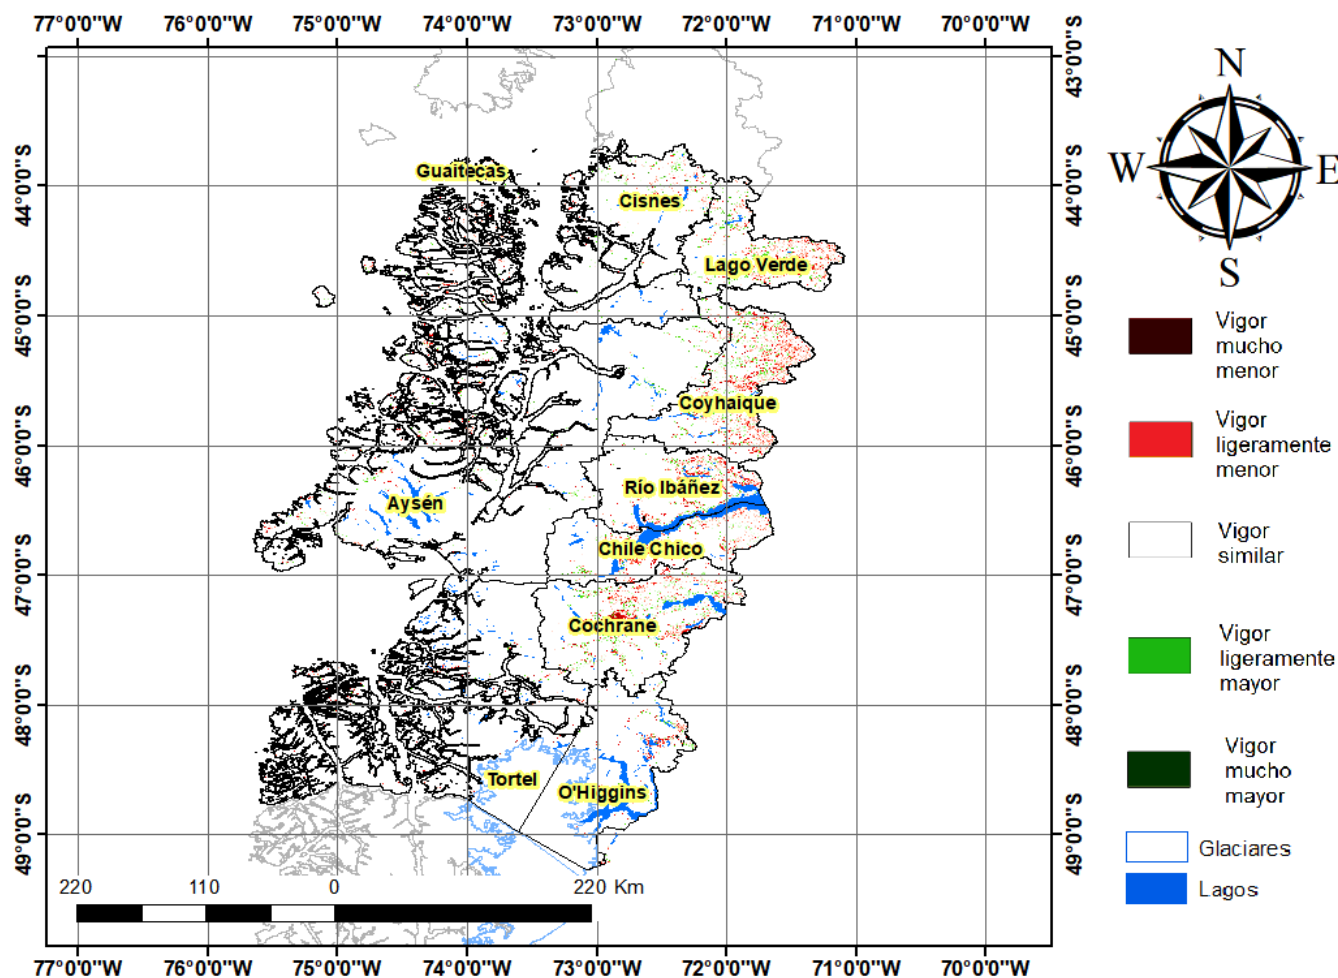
77°0'0"W 76°0'0"W 75°0'0"W 74°0'0"W 73°0'0"W 72°0'0"W 71°0'0"W 70°0'0"W

43°0'0"S
44°0'0"S
45°0'0"S
46°0'0"S
47°0'0"S
48°0'0"S
49°0'0"S

Guaitecas
Cisnes
Lago Verde
Coyhaique
Aysén
Río Ibáñez
Chile Chico
Cochrane
Tortel
O'Higgins

N
W
E
S

Vigor mucho menor
Vigor ligeramente menor
Vigor similar
Vigor ligeramente mayor
Vigor mucho mayor
Glaciares
Lagos

220 110 0 220 Km

77°0'0"W 76°0'0"W 75°0'0"W 74°0'0"W 73°0'0"W 72°0'0"W 71°0'0"W 70°0'0"W